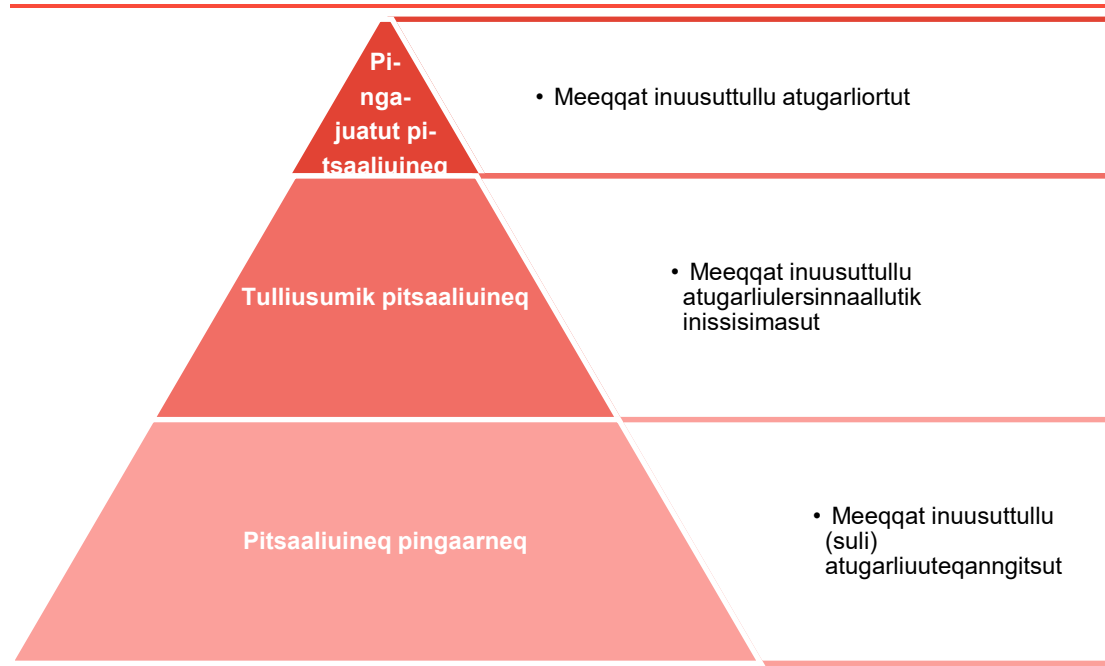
Pingajuatut pitsaaliuineq

• Meeqqat inuusuttullu atugarliortut

Tulliusumik pitsaaliuineq

• Meeqqat inuusuttullu atugarliulersinnaallutik inissisimasut

Pitsaaliuineq pingaarneq

• Meeqqat inuusuttullu (suli) atugarliuuteqanngitsut